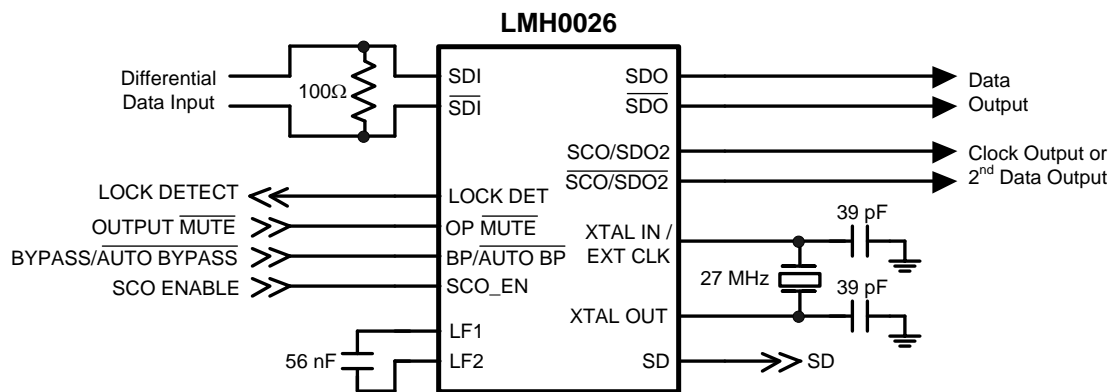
LMH0026

Differential Data Input

$100\Omega$

SDI

$\overline{SDI}$

SDO

$\overline{SDO}$

Data Output

SCO/SDO2

$\overline{SCO/SDO2}$

Clock Output or 2$^{nd}$ Data Output

LOCK DETECT

LOCK DET

OUTPUT $\overline{MUTE}$

OP $\overline{MUTE}$

BYPASS/$\overline{AUTO BYPASS}$

BP/$\overline{AUTO BP}$

SCO ENABLE

SCO_EN

XTAL IN / EXT CLK

39 pF

27 MHz

39 pF

XTAL OUT

LF1

56 nF

LF2

SD

SD